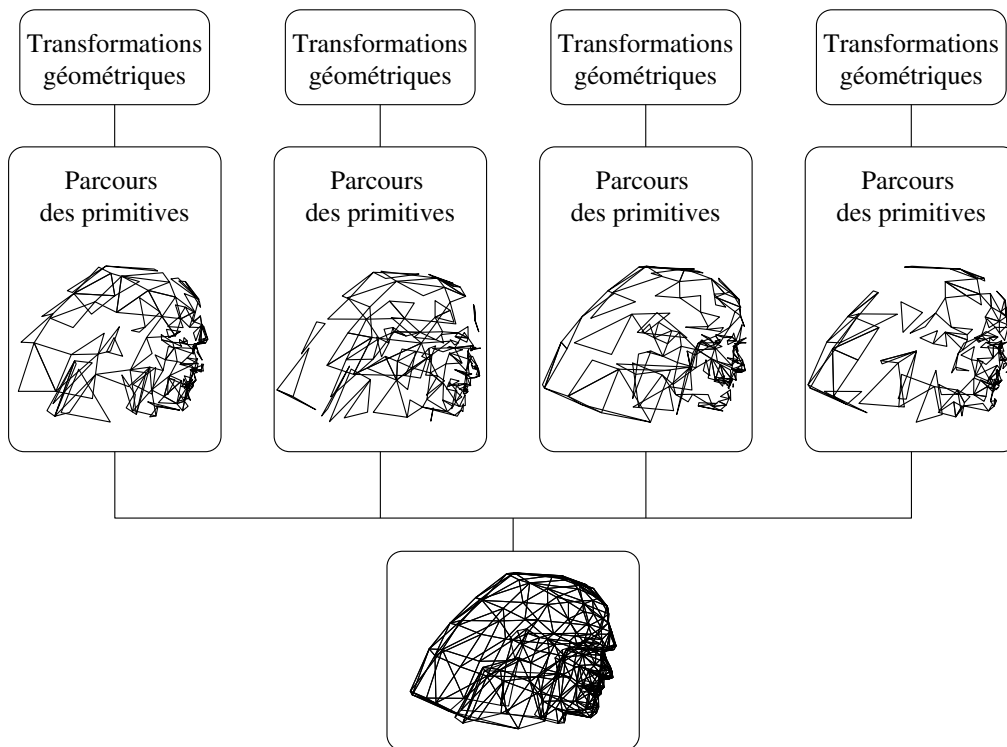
Transformations géométriques

Transformations géométriques

Transformations géométriques

Transformations géométriques

Parcours des primitives

Parcours des primitives

Parcours des primitives

Parcours des primitives